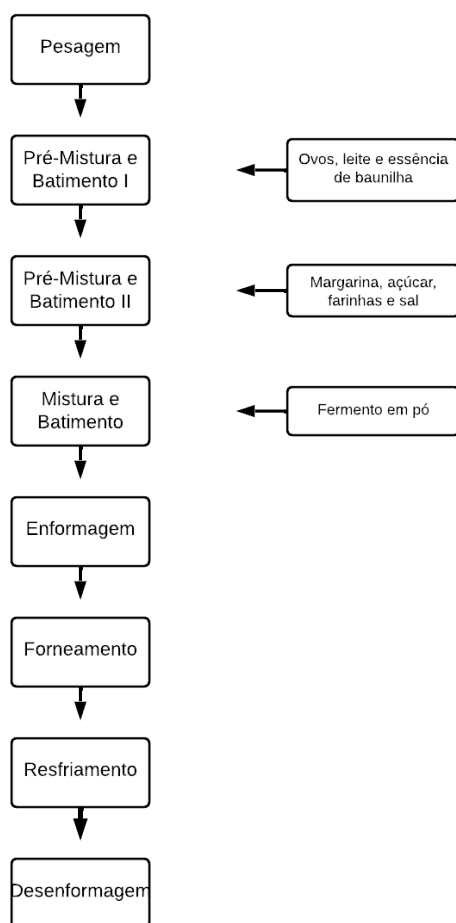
Pesagem

Pré-Mistura e Batimento I

Ovos, leite e essência de baunilha

Pré-Mistura e Batimento II

Margarina, açúcar, farinhas e sal

Mistura e Batimento

Fermento em pó

Enformagem

Forneamento

Resfriamento

Desenformagem